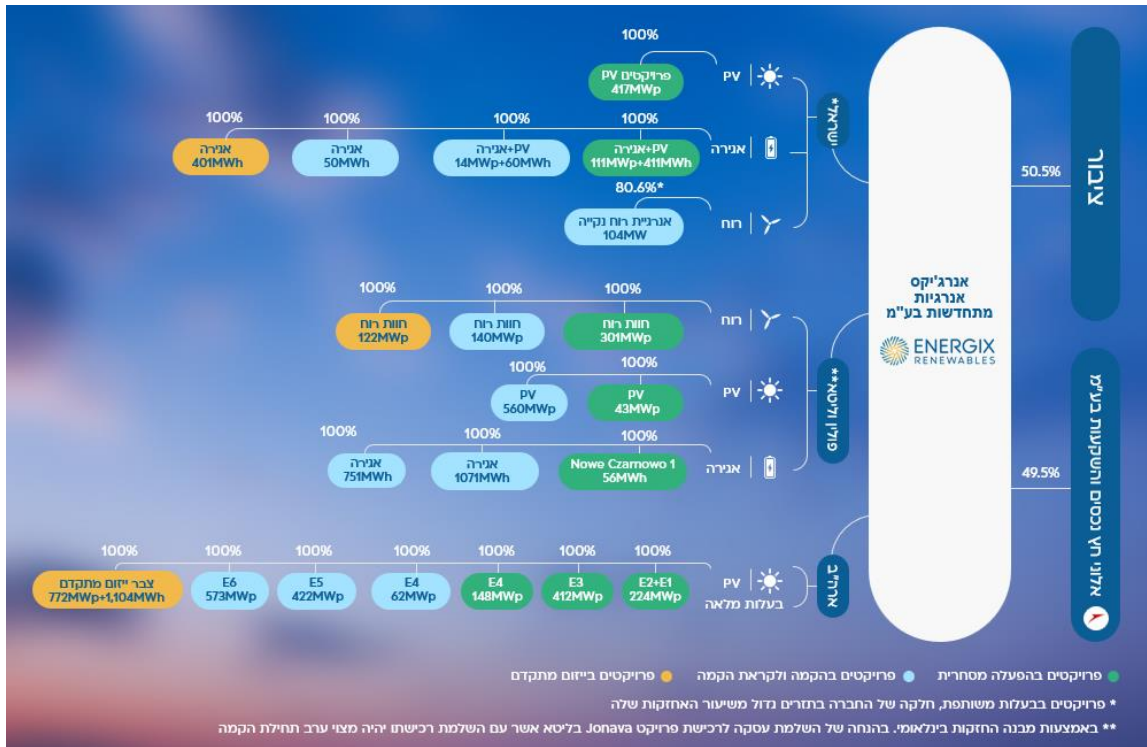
ציבור

50.5%

49.5%

אלון אנרגיה בע"מ ובעלי המניות

אנרג'יקס אנרגיות מתחדשות בע"מ

ENERGIX RENEWABLES

ישראל**

PV
100%
פרויקטים PV
417MWp

אגירה
100%
PV+אגירה
111MWp+411MWh
100%
PV+אגירה
14MWp+60MWh
100%
אגירה
50MWh
100%
אגירה
401MWh

רוח
80.6%*
אנרגיית רוח נקייה
104MW

פולין**

רוח
100%
חוות רוח
301MWp
100%
חוות רוח
140MWp
100%
חוות רוח
122MWp

PV
100%
PV
43MWp
100%
PV
560MWp

אגירה
100%
Nowe Czarnowo 1
56MWh
100%
אגירה
1071MWh
100%
אגירה
751MWh

ארה"ב

PV
בעלות מלאה
100%
E2+E1
224MWp
100%
E3
412MWp
100%
E4
148MWp
100%
E4
62MWp
100%
E5
422MWp
100%
E6
573MWp
100%
צבר ייזום מתקדם
772MWp+1,104MWh

פרויקטים בהפעלה מסחרית
פרויקטים בהקמה ולקראת הקמה
פרויקטים בייזום מתקדם

* פרויקטים בבעלות משותפת, חלקה של החברה בתזרים גדול משיעור האחזקות שלה

** באמצעות מבנה החזקות בינלאומי. בהנחה של השלמת עסקה לרכישת פרויקט Jonava בליטא אשר עם השלמת רכישתו יהיה מצוי ערב תחילת הקמה